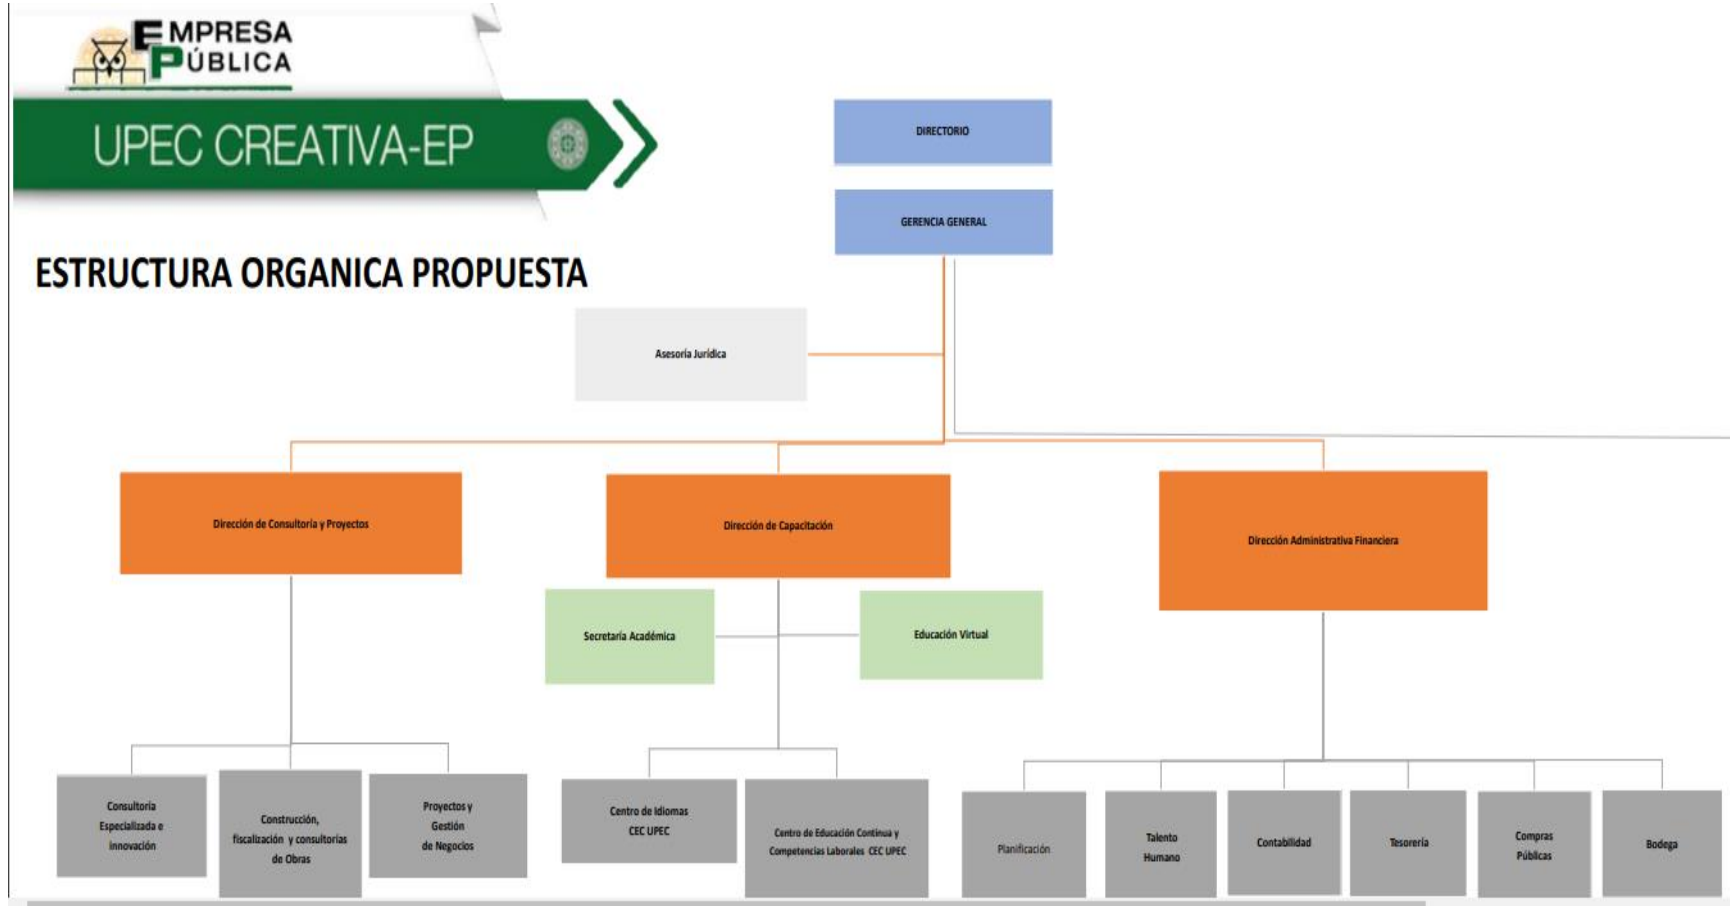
EMPRESA PÚBLICA

UPEC CREATIVA-EP

ESTRUCTURA ORGANICA PROPUESTA

DIRECTORIO

GERENCIA GENERAL

Asesoría Jurídica

Dirección de Consultoría y Proyectos

Dirección de Capacitación

Dirección Administrativa Financiera

Secretaría Académica

Educación Virtual

Consultoría Especializada e innovación

Construcción, fiscalización y consultorías de Obras

Proyectos y Gestión de Negocios

Centro de Idiomas CEC UPEC

Centro de Educación Continua y Competencias Laborales CEC UPEC

Planificación

Talento Humano

Contabilidad

Tesorería

Compras Públicas

Bodega